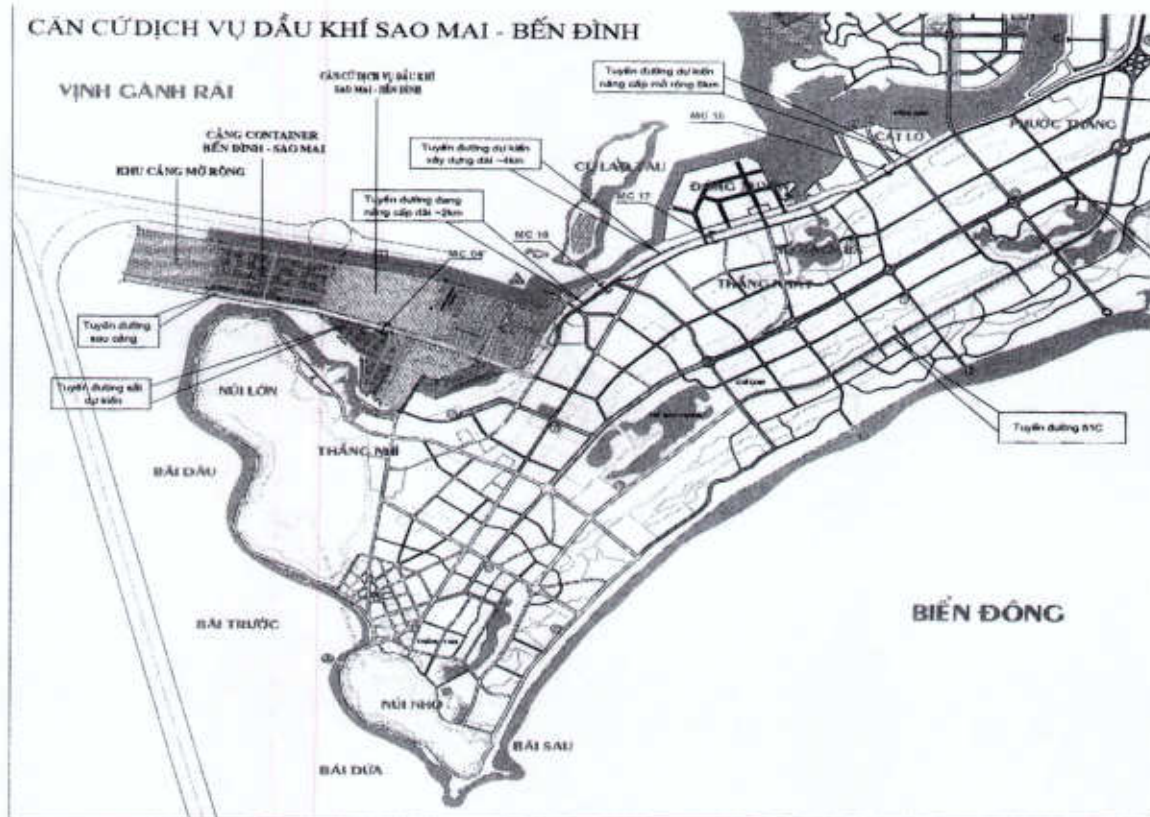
CĂN CỨDỊCH VỤ DẦU KHÍ SAO MAI - BẾN ĐÌNH

VỊNH GÀNH RÁI

CĂN CỨ DỊCH VỤ DẦU KHÍ SAO MAI - BẾN ĐÌNH

CẢNG CONTAINER BẾN ĐÌNH - SAO MAI

KHU CẢNG MỞ RỘNG

Tuyến đường dự kiến nâng cấp mở rộng 8km

MC 16

CÁT LỞ

PHƯỚC THẮNG

Tuyến đường dự kiến xây dựng dài ~4km

CÙ LAO TÀU

MC 17

ĐÔNG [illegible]

Tuyến đường đang nâng cấp dài ~2km

MC 18

MC 04

THẮNG NHẤT

Tuyến đường sau cảng

Tuyến đường sắt dự kiến

NÚI LỚN

Tuyến đường 51C

THẮNG NHÌ

BÃI DÂU

BIỂN ĐÔNG

BÃI TRƯỚC

NÚI NHỎ

BÃI SAU

BÃI DỨA